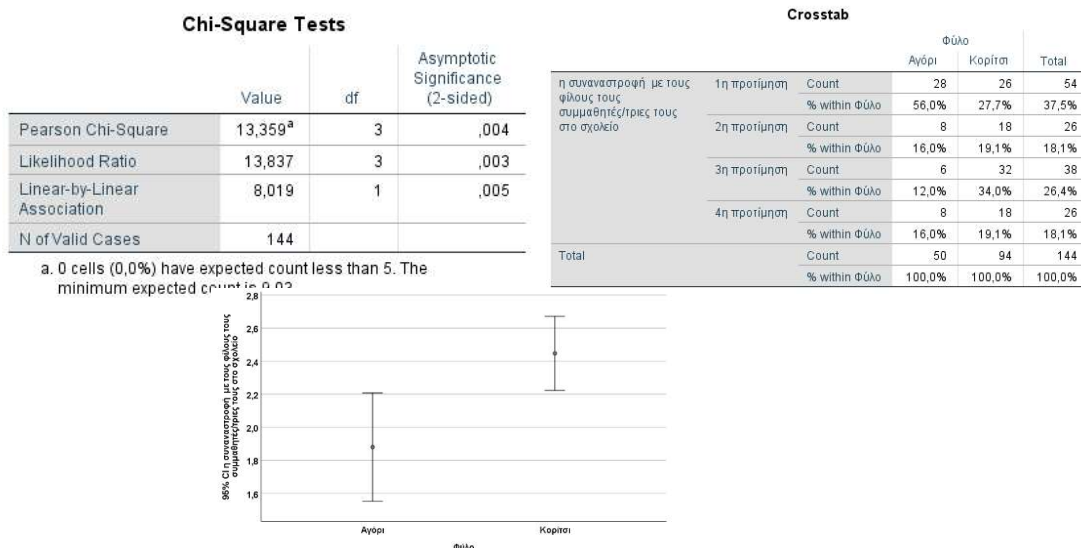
**Chi-Square Tests**

| | Value | df | Asymptotic Significance (2-sided) |
|---|---|---|---|
| Pearson Chi-Square | 13,359$^a$ | 3 | ,004 |
| Likelihood Ratio | 13,837 | 3 | ,003 |
| Linear-by-Linear Association | 8,019 | 1 | ,005 |
| N of Valid Cases | 144 | | |

a. 0 cells (0,0%) have expected count less than 5. The minimum expected count is 9,03.

**Crosstab**

| | | | Φύλο Αγόρι | Φύλο Κορίτσι | Total |
|---|---|---|---|---|---|
| η συναναστροφή με τους φίλους τους συμμαθητές/τριες τους στο σχολείο | 1η προτίμηση | Count | 28 | 26 | 54 |
| | | % within Φύλο | 56,0% | 27,7% | 37,5% |
| | 2η προτίμηση | Count | 8 | 18 | 26 |
| | | % within Φύλο | 16,0% | 19,1% | 18,1% |
| | 3η προτίμηση | Count | 6 | 32 | 38 |
| | | % within Φύλο | 12,0% | 34,0% | 26,4% |
| | 4η προτίμηση | Count | 8 | 18 | 26 |
| | | % within Φύλο | 16,0% | 19,1% | 18,1% |
| Total | | Count | 50 | 94 | 144 |
| | | % within Φύλο | 100,0% | 100,0% | 100,0% |

95% CI η συναναστροφή με τους φίλους τους συμμαθητές/τριες τους στο σχολείο

2,8
2,6
2,4
2,2
2,0
1,8
1,6

Αγόρι
Κορίτσι

Φύλο